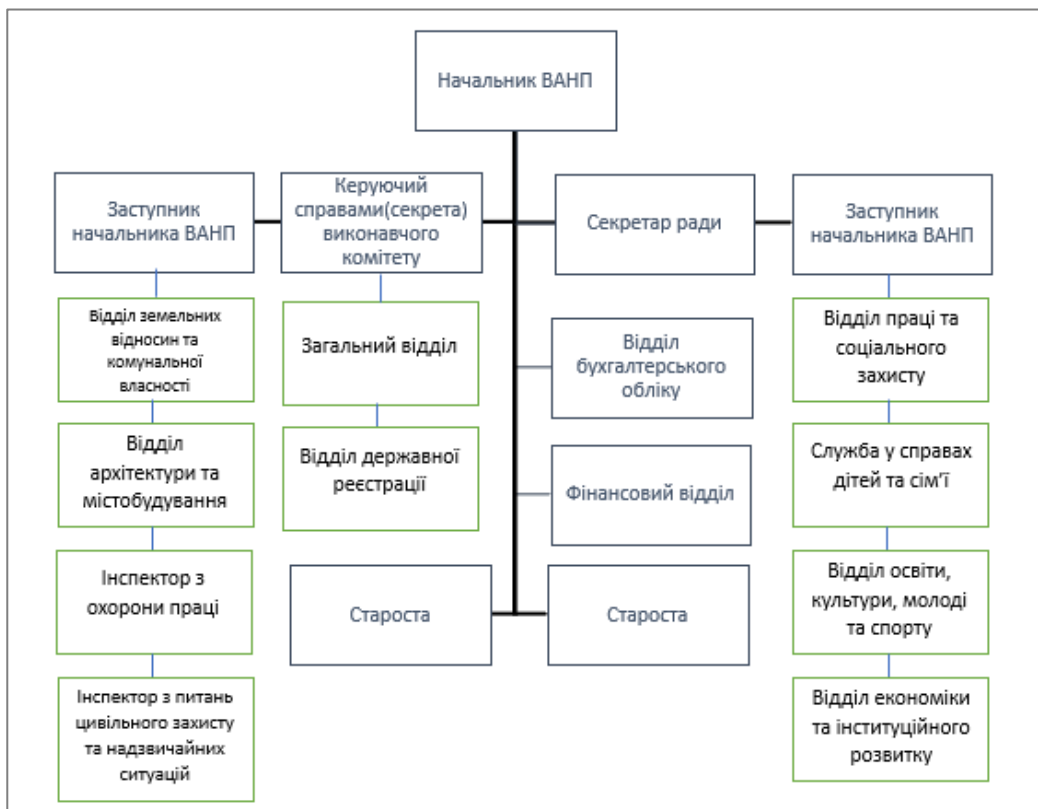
Начальник ВАНП

Заступник начальника ВАНП

Керуючий справами(секрета) виконавчого комітету

Секретар ради

Заступник начальника ВАНП

Відділ земельних відносин та комунальної власності

Відділ архітектури та містобудування

Інспектор з охорони праці

Інспектор з питань цивільного захисту та надзвичайних ситуацій

Загальний відділ

Відділ державної реєстрації

Відділ бухгалтерського обліку

Фінансовий відділ

Староста

Староста

Відділ праці та соціального захисту

Служба у справах дітей та сім'ї

Відділ освіти, культури, молоді та спорту

Відділ економіки та інституційного розвитку